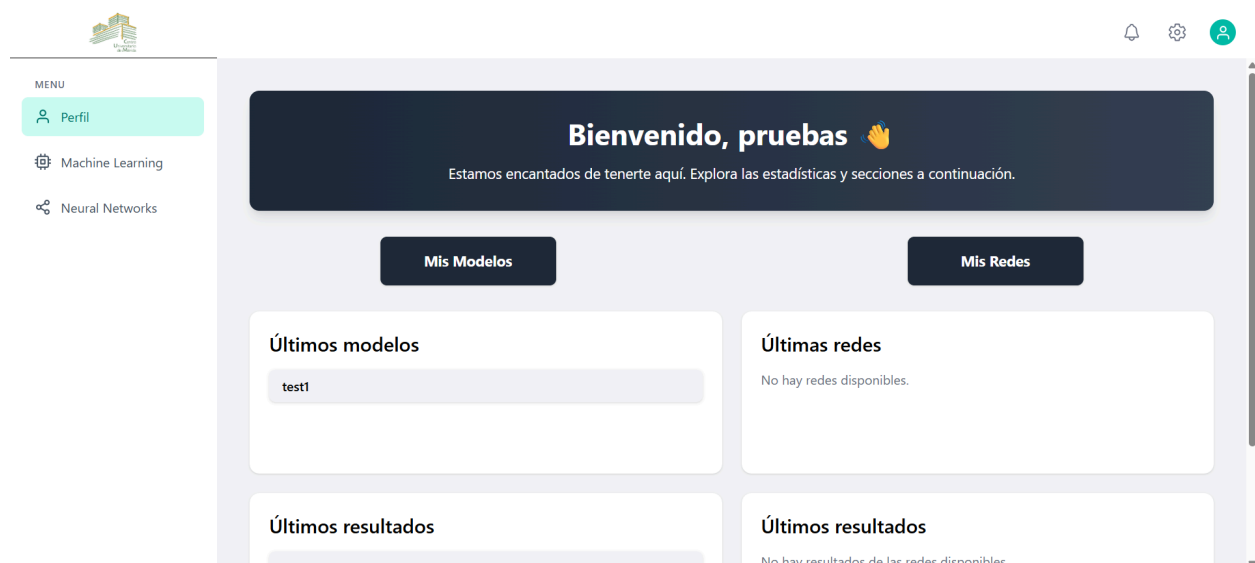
MENU
Perfil
Machine Learning
Neural Networks

Bienvenido, pruebas 👋
Estamos encantados de tenerte aquí. Explora las estadísticas y secciones a continuación.

Mis Modelos
Mis Redes

Últimos modelos
test1

Últimas redes
No hay redes disponibles.

Últimos resultados

Últimos resultados
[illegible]